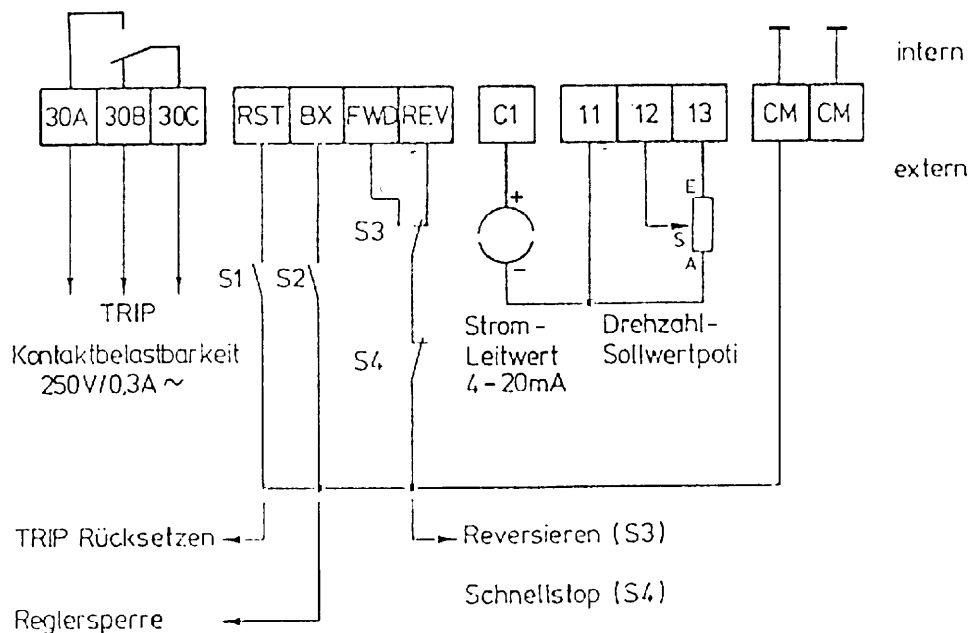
intern

30A 30B 30C

RST BX FWD REV

C1

11 12 13

CM CM

extern

S3

S1 S2

+

−

E

S

A

TRIP

Kontaktbelastbarkeit 250V/0,3A ~

S4

Strom-Leitwert 4-20mA

Drehzahl-Sollwertpoti

TRIP Rücksetzen

Reversieren (S3)

Schnellstop (S4)

Reglersperre